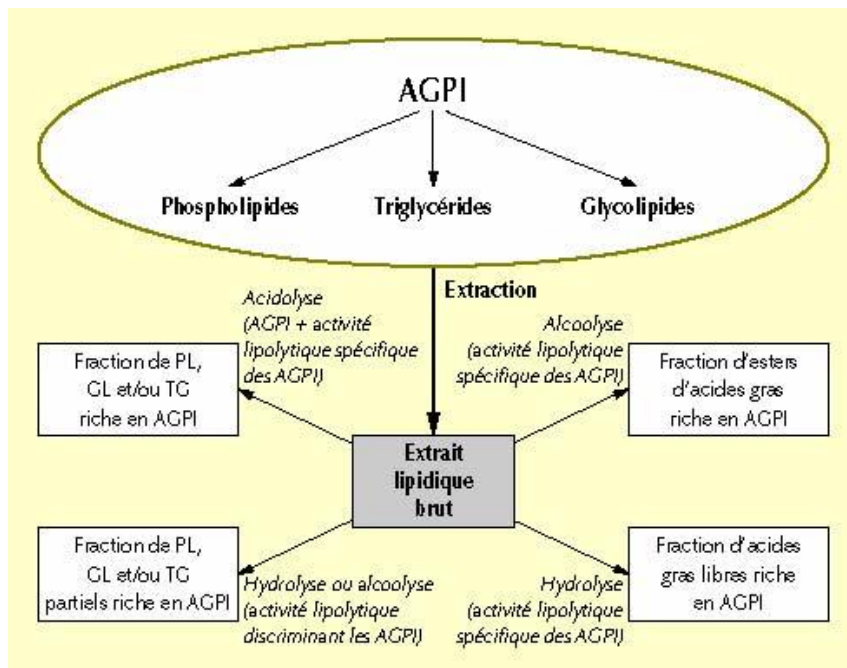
AGPI

Phospholipides

Triglycérides

Glycolipides

Extraction

Acidolyse (AGPI + activité lipolytique spécifique des AGPI)

Alcoolyse (activité lipolytique spécifique des AGPI)

Fraction de PL, GL et/ou TG riche en AGPI

Fraction d'esters d'acides gras riche en AGPI

Extrait lipidique brut

Fraction de PL, GL et/ou TG partiels riche en AGPI

Hydrolyse ou alcoolyse (activité lipolytique discriminant les AGPI)

Hydrolyse (activité lipolytique spécifique des AGPI)

Fraction d'acides gras libres riche en AGPI